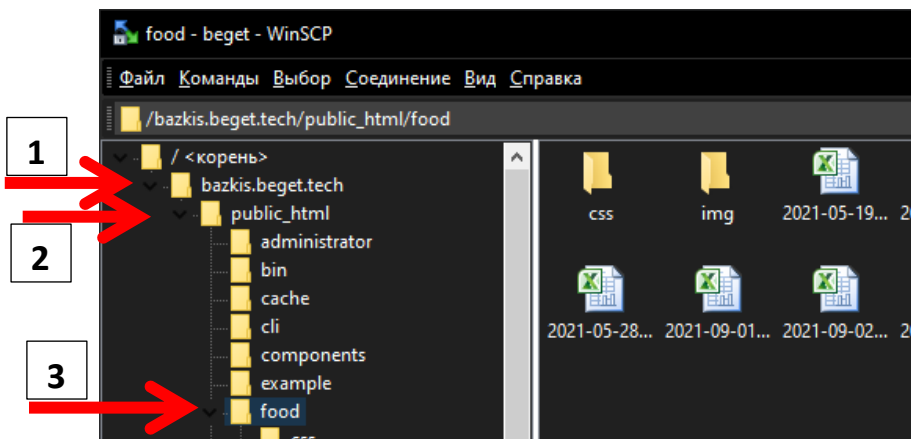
food - beget - WinSCP

Файл Команды Выбор Соединение Вид Справка

/bazkis.beget.tech/public_html/food

1

2

3

/ <корень>
bazkis.beget.tech
public_html
administrator
bin
cache
cli
components
example
food

css
img
2021-05-19...
2021-05-28...
2021-09-01...
2021-09-02...